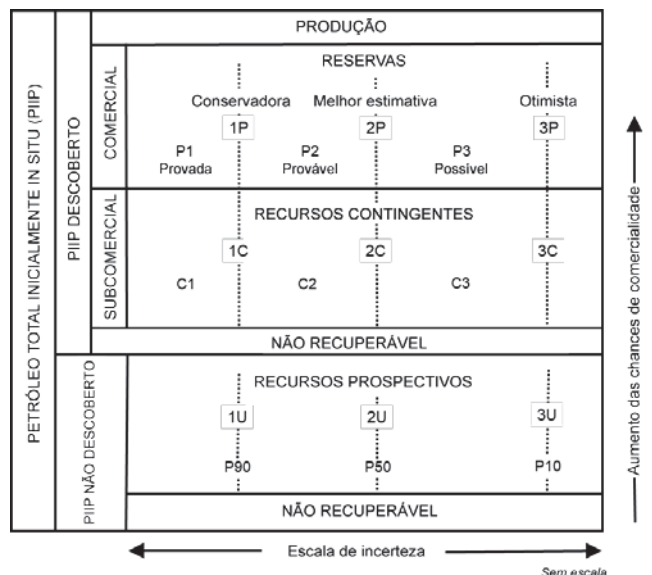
PETRÓLEO TOTAL INICIALMENTE IN SITU (PIIP)

PIIP DESCOBERTO

PRODUÇÃO

COMERCIAL

RESERVAS

Conservadora Melhor estimativa Otimista

1P 2P 3P

P1 Provada P2 Provável P3 Possível

SUBCOMERCIAL

RECURSOS CONTINGENTES

1C 2C 3C

C1 C2 C3

NÃO RECUPERÁVEL

PIIP NÃO DESCOBERTO

RECURSOS PROSPECTIVOS

1U 2U 3U

P90 P50 P10

NÃO RECUPERÁVEL

Aumento das chances de comercialidade

Escala de incerteza

Sem escala